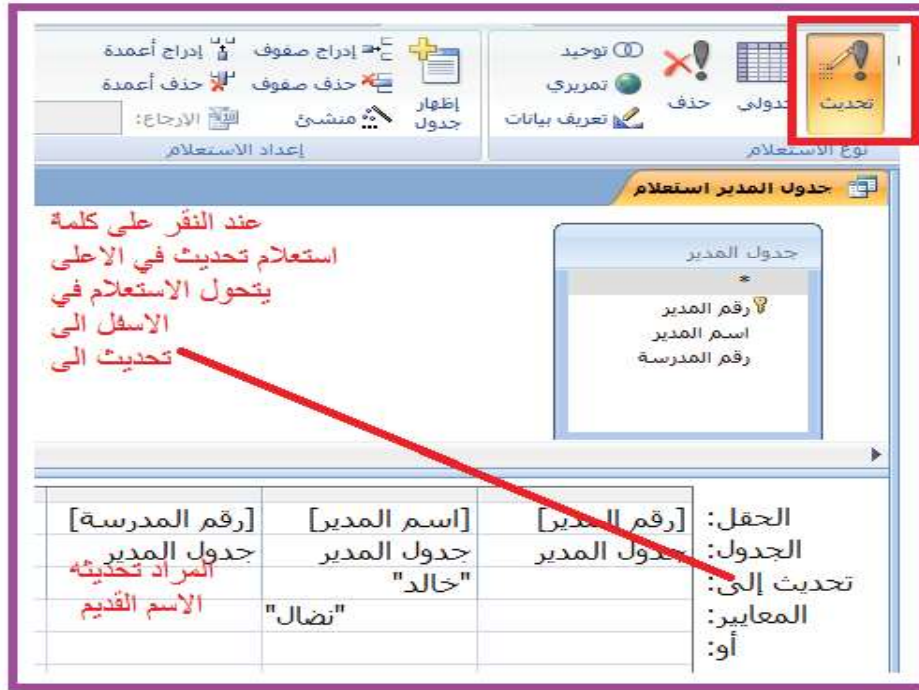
تحديث
جدولي
حذف
توحيد
تمريري
تعريف بيانات
نوع الاستعلام
إظهار جدول
إدراج صفوف
حذف صفوف
منشئ
إدراج أعمدة
حذف أعمدة
الإرجاع:
إعداد الاستعلام

جدول المدير استعلام

عند النقر على كلمة استعلام تحديث في الاعلى يتحول الاستعلام في الاسفل الى تحديث الى

جدول المدير
*
رقم المدير
اسم المدير
رقم المدرسة

| | | | |
|---|---|---|---|
| الحقل: | [رقم المدير] | [اسم المدير] | [رقم المدرسة] |
| الجدول: | جدول المدير | جدول المدير | جدول المدير |
| تحديث إلى: | | "خالد" | |
| المعايير: | | "نضال" | |
| أو: | | | |

المراد تحديثه
الاسم القديم